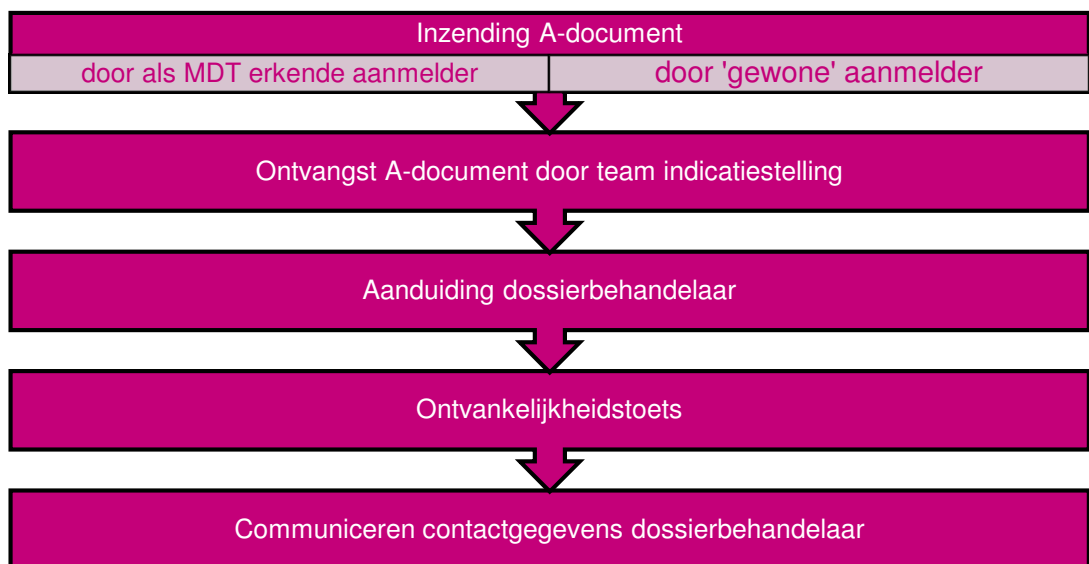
Inzending A-document

| door als MDT erkende aanmelder | door 'gewone' aanmelder |
|---|---|

Ontvangst A-document door team indicatiestelling

Aanduiding dossierbehandelaar

Ontvankelijkheidstoets

Communiceren contactgegevens dossierbehandelaar